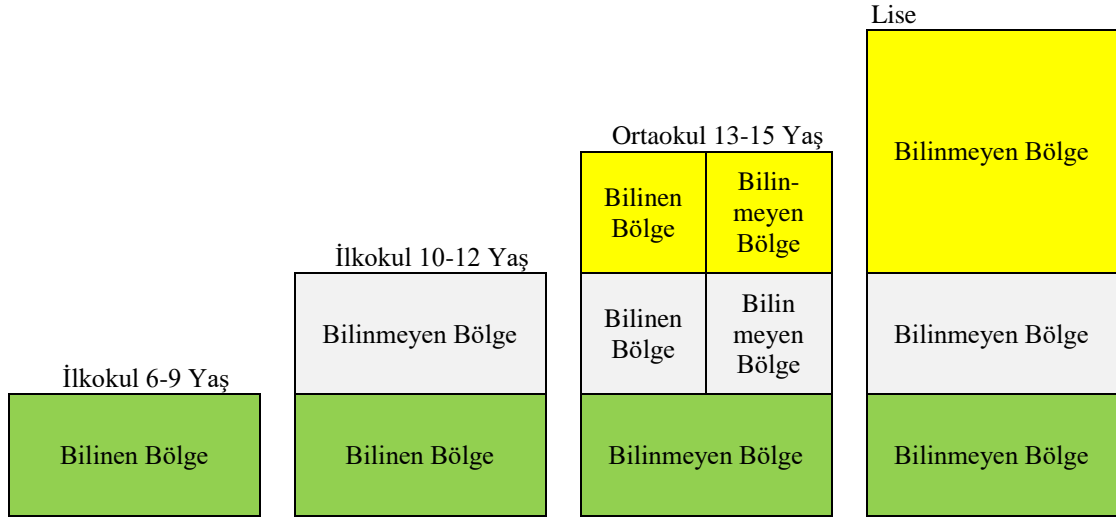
İlkokul 6-9 Yaş

Bilinen Bölge

İlkokul 10-12 Yaş

Bilinmeyen Bölge

Bilinen Bölge

Ortaokul 13-15 Yaş

Bilinen Bölge

Bilinmeyen Bölge

Bilinen Bölge

Bilin meyen Bölge

Bilinmeyen Bölge

Lise

Bilinmeyen Bölge

Bilinmeyen Bölge

Bilinmeyen Bölge